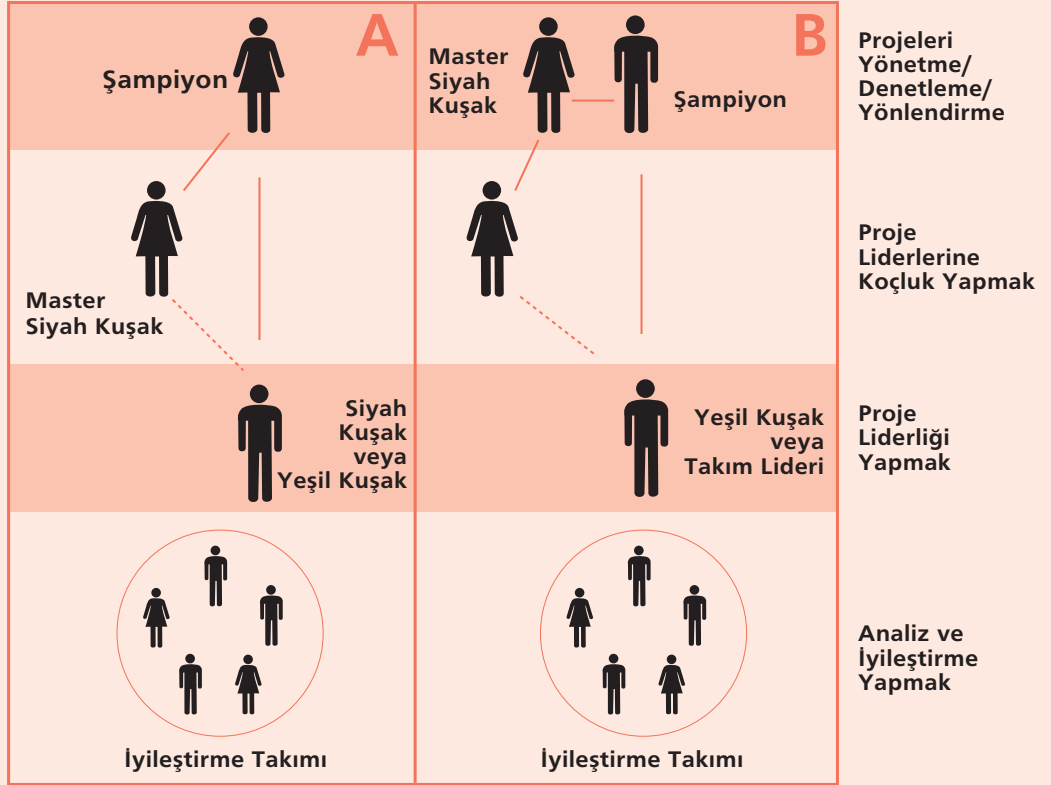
A

Şampiyon

Master Siyah Kuşak

Siyah Kuşak veya Yeşil Kuşak

İyileştirme Takımı

B

Master Siyah Kuşak

Şampiyon

Yeşil Kuşak veya Takım Lideri

İyileştirme Takımı

Projeleri Yönetme/ Denetleme/ Yönlendirme

Proje Liderlerine Koçluk Yapmak

Proje Liderliği Yapmak

Analiz ve İyileştirme Yapmak